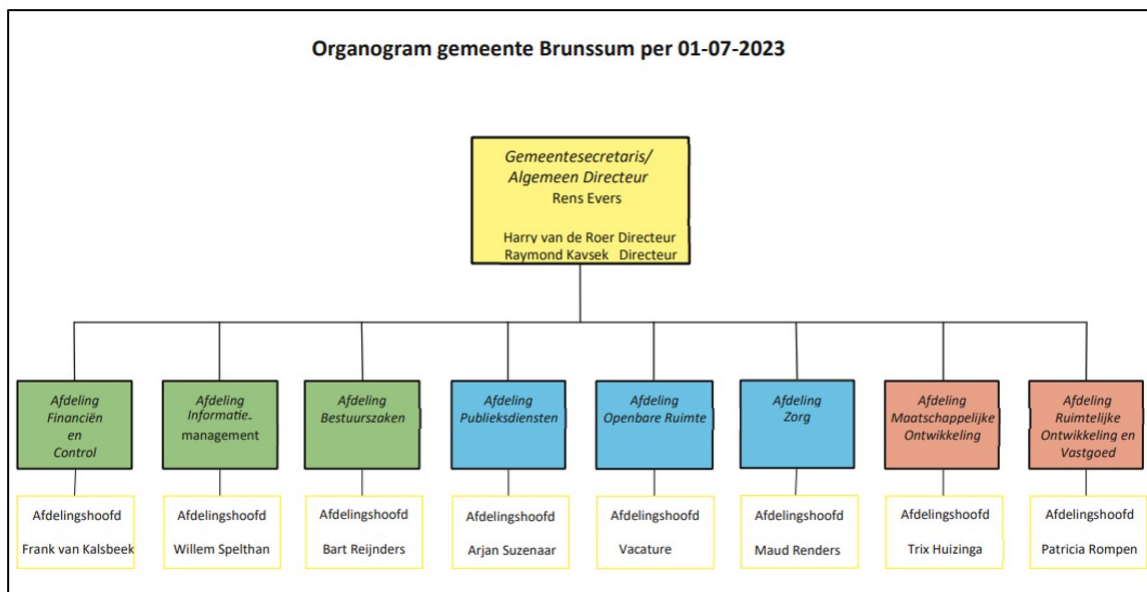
Organogram gemeente Brunssum per 01-07-2023

Gemeentesecretaris/
Algemeen Directeur
Rens Evers

Harry van de Roer Directeur
Raymond Kavsek Directeur

Afdeling Financiën en Control

Afdeling Informatie-management

Afdeling Bestuurszaken

Afdeling Publieksdiensten

Afdeling Openbare Ruimte

Afdeling Zorg

Afdeling Maatschappelijke Ontwikkeling

Afdeling Ruimtelijke Ontwikkeling en Vastgoed

Afdelingshoofd
Frank van Kalsbeek

Afdelingshoofd
Willem Spelthan

Afdelingshoofd
Bart Reijnders

Afdelingshoofd
Arjan Suzenaar

Afdelingshoofd
Vacature

Afdelingshoofd
Maud Renders

Afdelingshoofd
Trix Huizinga

Afdelingshoofd
Patricia Rompen